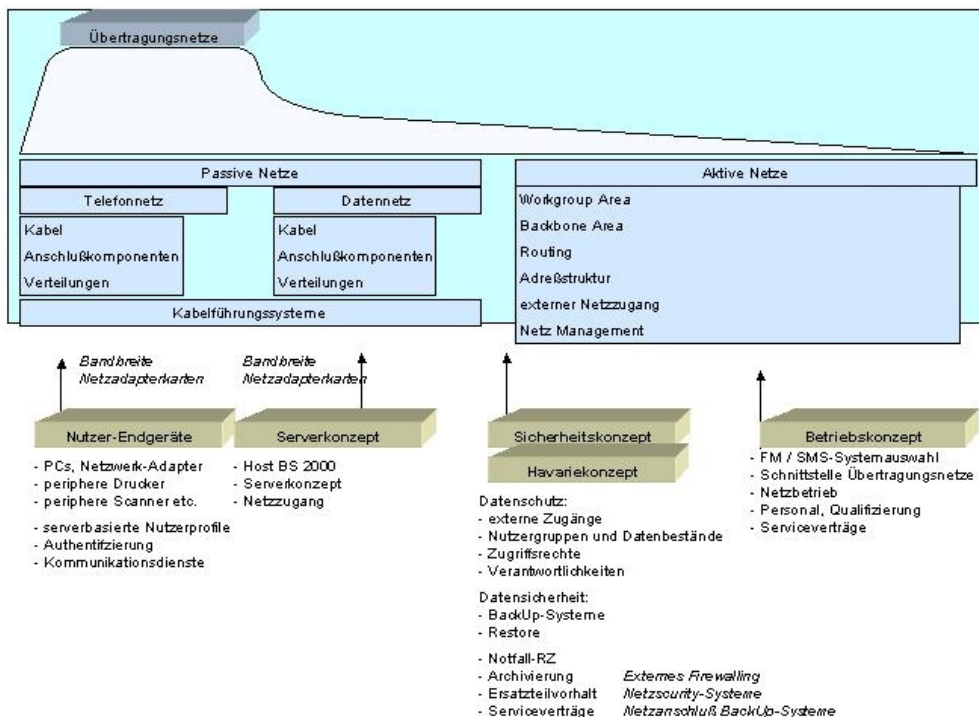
Übertragungsnetze

Passive Netze

Telefonnetz

Kabel
Anschlußkomponenten
Verteilungen

Datennetz

Kabel
Anschlußkomponenten
Verteilungen

Kabelführungssysteme

Aktive Netze

Workgroup Area
Backbone Area
Routing
Adreßstruktur
externer Netzzugang
Netz Management

Bandbreite
Netzadapterkarten

Bandbreite
Netzadapterkarten

Nutzer-Endgeräte

- PCs, Netzwerk-Adapter
- periphere Drucker
- periphere Scanner etc.

- serverbasierte Nutzerprofile
- Authentfizierung
- Kommunikationsdienste

Serverkonzept

- Host BS 2000
- Serverkonzept
- Netzzugang

Sicherheitskonzept

Havariekonzept

Datenschutz:
- externe Zugänge
- Nutzergruppen und Datenbestände
- Zugriffsrechte
- Verantwortlichkeiten

Datensicherheit:
- BackUp-Systeme
- Restore

- Notfall-RZ
- Archivierung
- Ersatzteilvorhalt
- Serviceverträge

Externes Firewalling
Netzscurity-Systeme
Netzanschluß BackUp-Systeme

Betriebskonzept

- FM / SMS-Systemauswahl
- Schnittstelle Übertragungsnetze
- Netzbetrieb
- Personal, Qualifizierung
- Serviceverträge